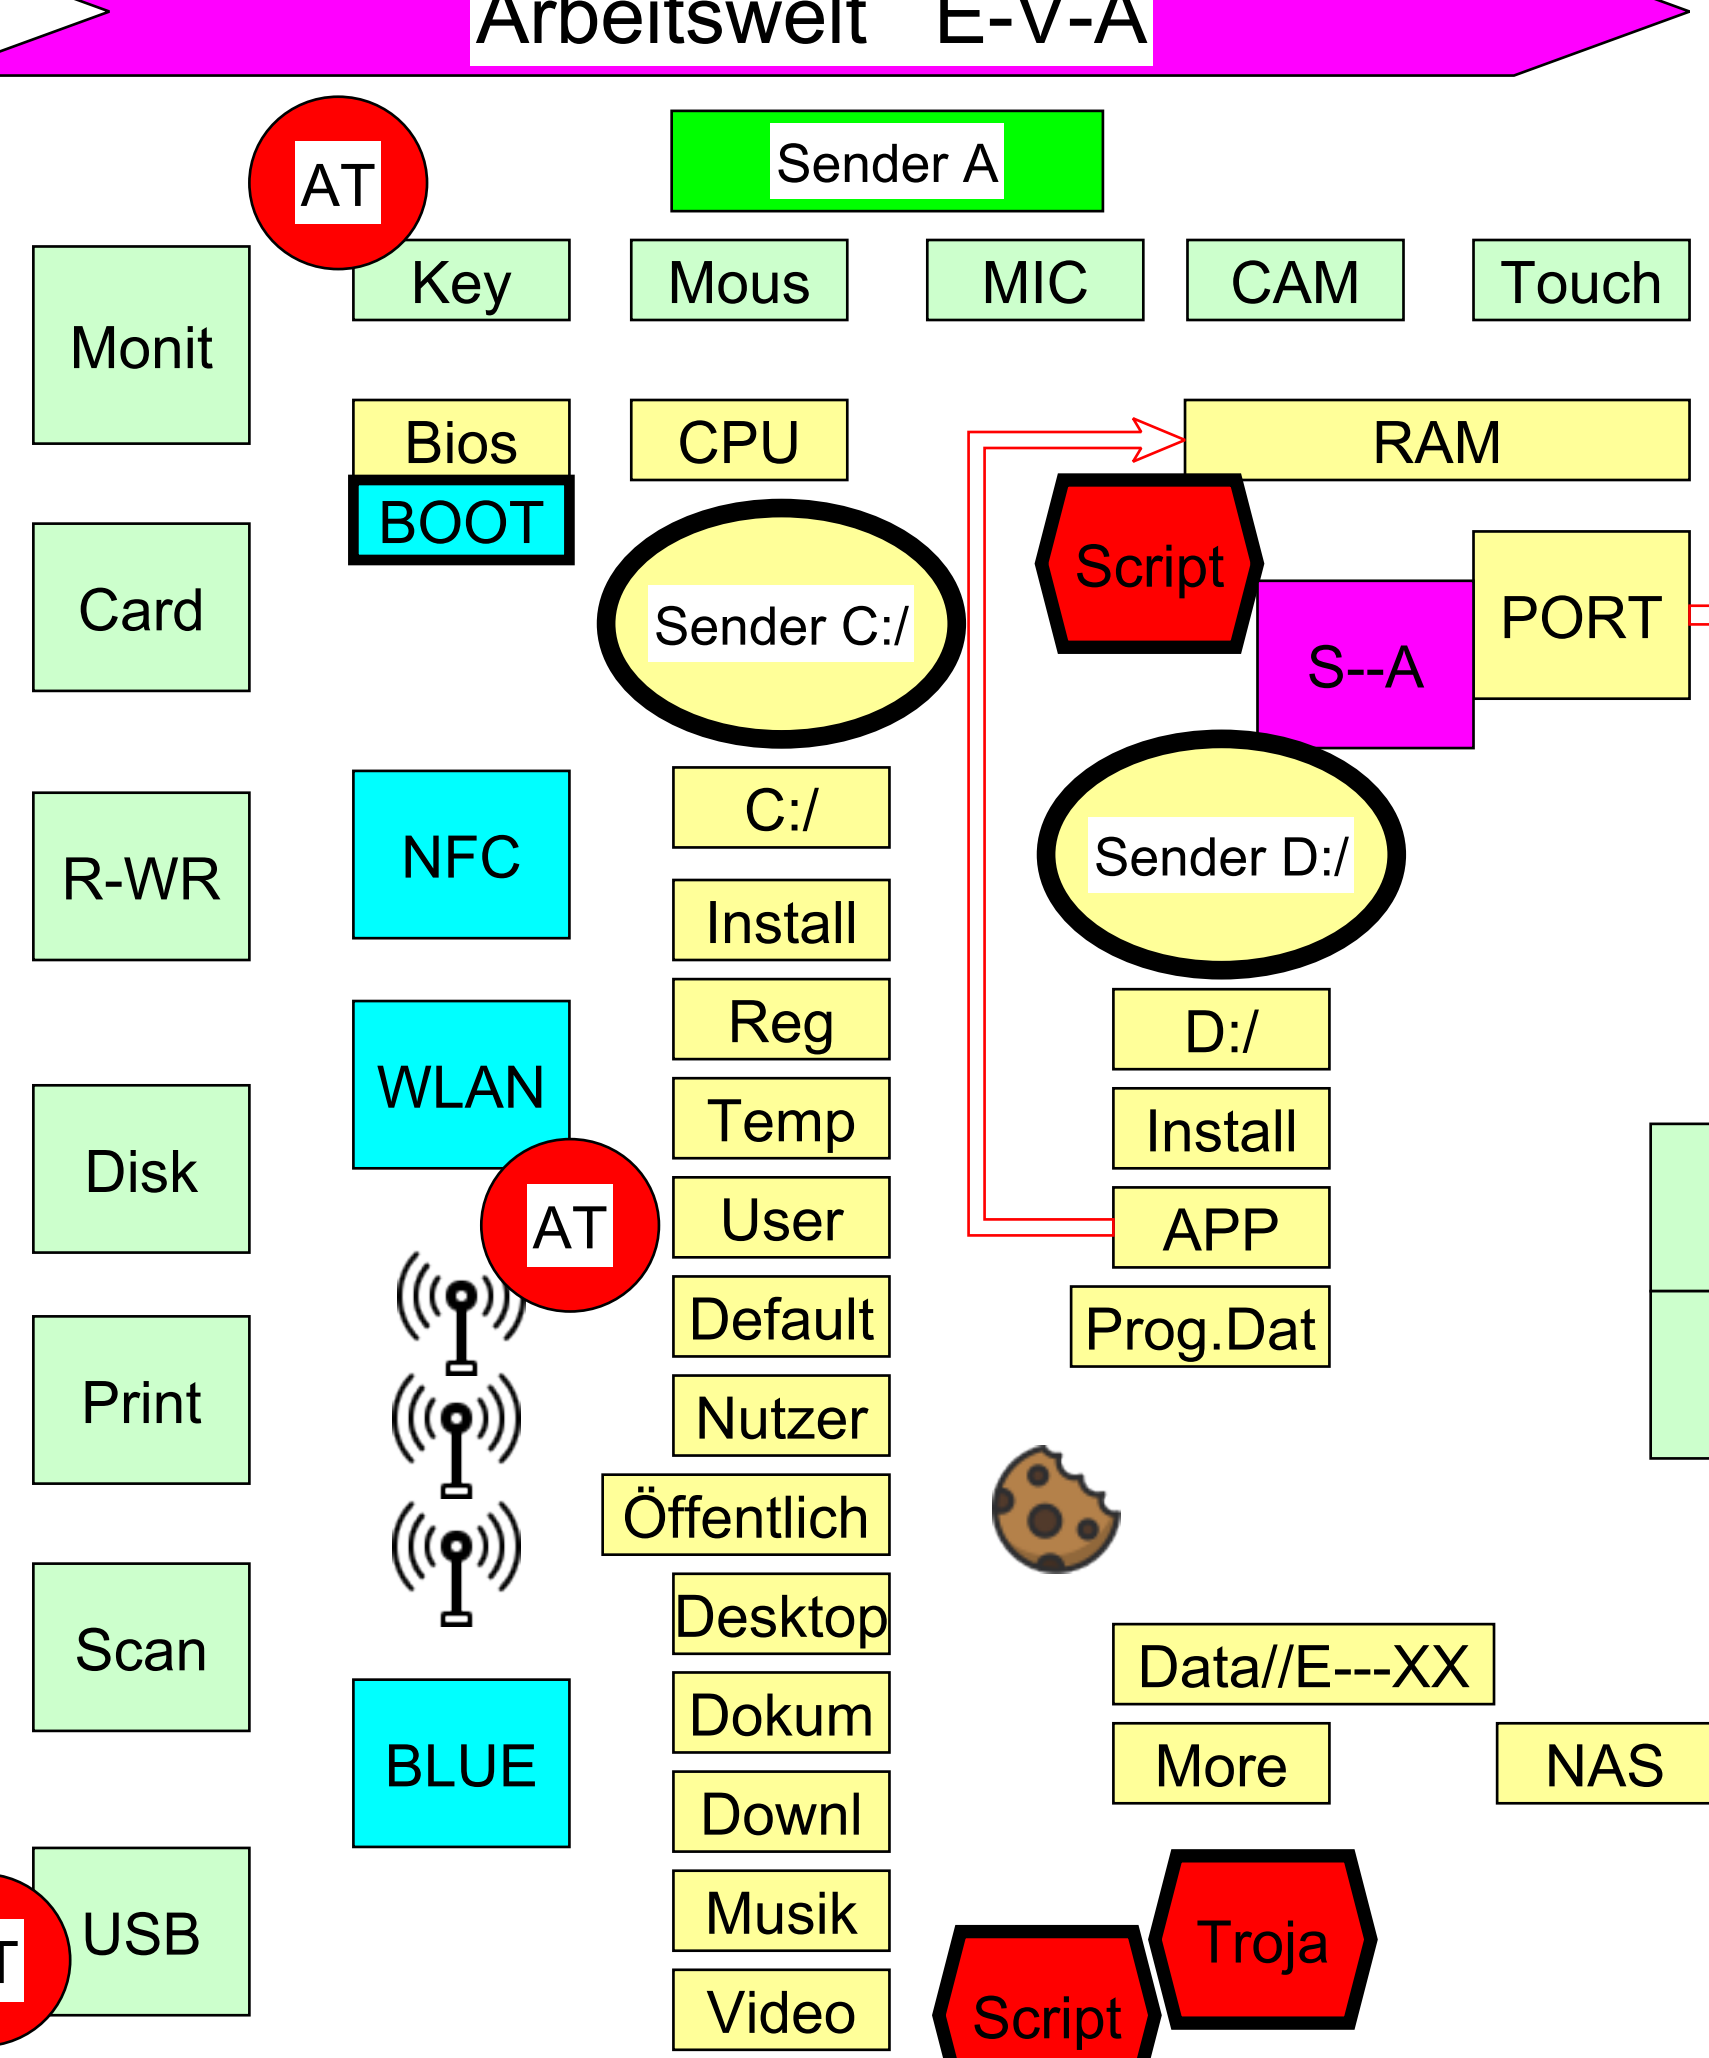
Arbeitswelt E-V-A

Sender A

AT

Key

Mous

MIC

CAM

Touch

Monit

Bios

BOOT

CPU

RAM

Script

Sender C:/

S--A

PORT

Card

R-WR

NFC

C:/

Sender D:/

Install

Reg

D:/

WLAN

Temp

Install

Disk

AT

User

APP

Default

Prog.Dat

Print

Nutzer

Öffentlich

Scan

Desktop

Data//E---XX

Dokum

BLUE

More

NAS

Downl

USB

T

Musik

Troja

Video

Script